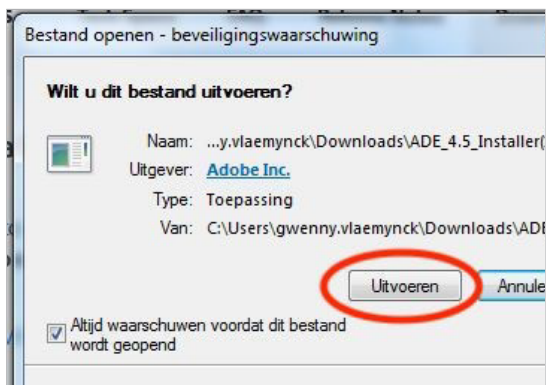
Bestand openen - beveiligingswaarschuwing

Wilt u dit bestand uitvoeren?

Naam: ...y.vlaemynck\Downloads\ADE_4.5_Installer(

Uitgever: Adobe Inc.

Type: Toepassing

Van: C:\Users\gwenny.vlaemynck\Downloads\ADE

Uitvoeren

Annule

Altijd waarschuwen voordat dit bestand wordt geopend